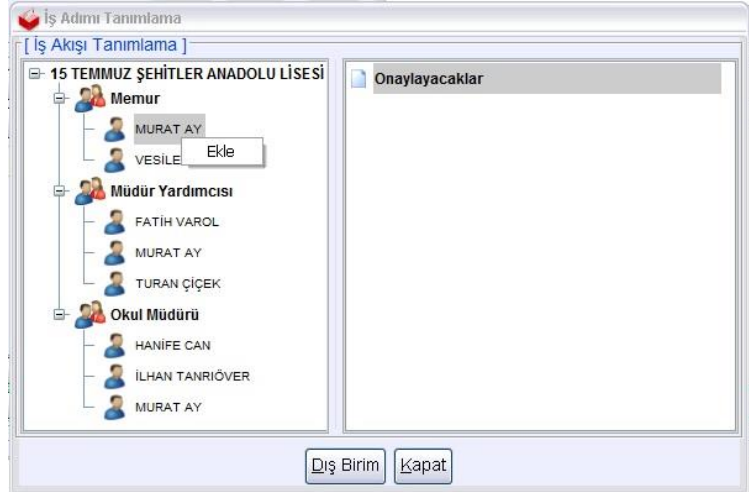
İş Adımı Tanımlama

[ İş Akışı Tanımlama ]

15 TEMMUZ ŞEHİTLER ANADOLU LİSESİ
Memur
MURAT AY
VESİLE
Ekle
Müdür Yardımcısı
FATİH VAROL
MURAT AY
TURAN ÇİÇEK
Okul Müdürü
HANİFE CAN
İLHAN TANRIÖVER
MURAT AY

Onaylayacaklar

Dış Birim
Kapat